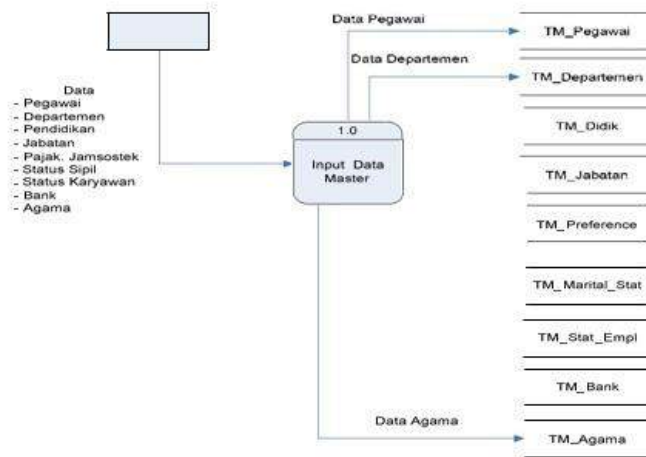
Data
- Pegawai
- Departemen
- Pendidikan
- Jabatan
- Pajak. Jamsostek
- Status Sipil
- Status Karyawan
- Bank
- Agama

1.0
Input Data Master

Data Pegawai
Data Departemen

TM_Pegawai
TM_Departemen
TM_Didik
TM_Jabatan
TM_Preference
TM_Marital_Stat
TM_Stat_Empl
TM_Bank

Data Agama
TM_Agama